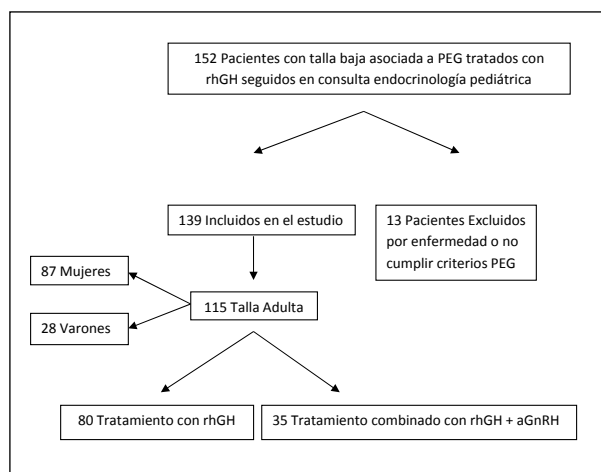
152 Pacientes con talla baja asociada a PEG tratados con rhGH seguidos en consulta endocrinología pediátrica

139 Incluidos en el estudio

13 Pacientes Excluidos por enfermedad o no cumplir criterios PEG

87 Mujeres

115 Talla Adulta

28 Varones

80 Tratamiento con rhGH

35 Tratamiento combinado con rhGH + aGnRH